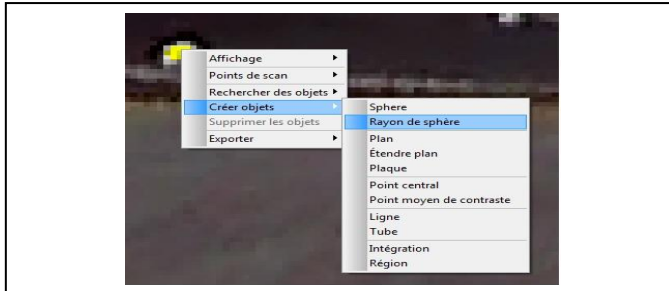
Affichage
Points de scan
Rechercher des objets
Créer objets
Supprimer les objets
Exporter

Sphere
Rayon de sphère
Plan
Étendre plan
Plaque
Point central
Point moyen de contraste
Ligne
Tube
Intégration
Région